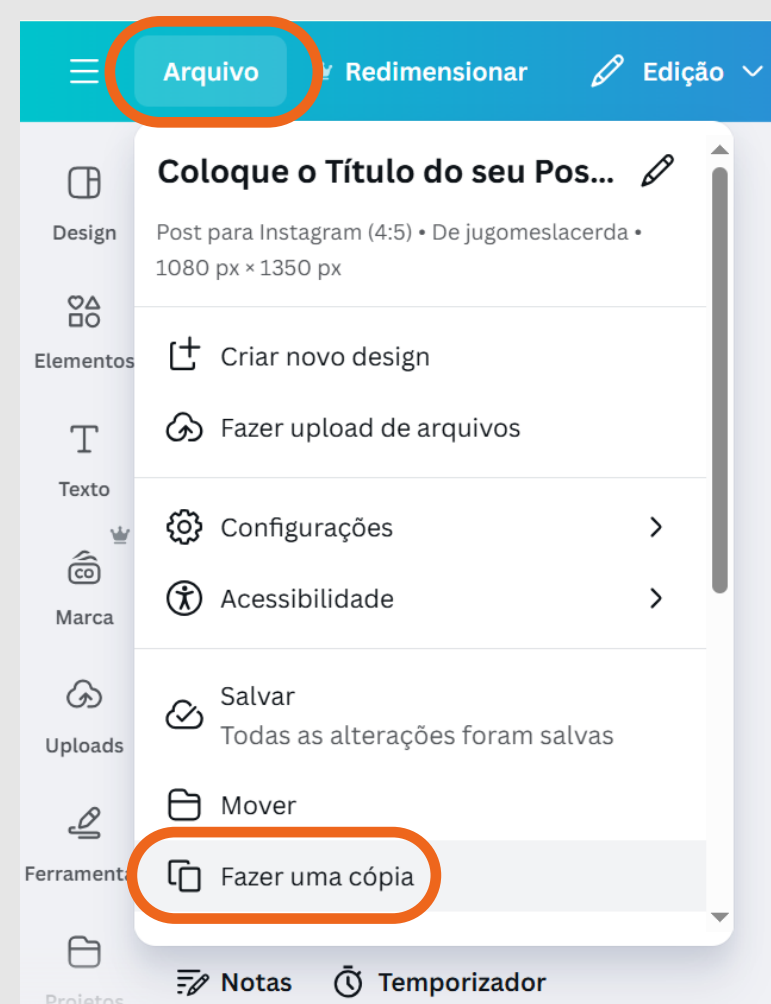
Arquivo
Redimensionar
Edição

Design
Elementos
Texto
Marca
Uploads
Ferrament
Projetos

Coloque o Título do seu Pos...

Post para Instagram (4:5) • De jugomeslacerda • 1080 px × 1350 px

Criar novo design
Fazer upload de arquivos

Configurações
Acessibilidade

Salvar
Todas as alterações foram salvas
Mover
Fazer uma cópia

Notas
Temporizador